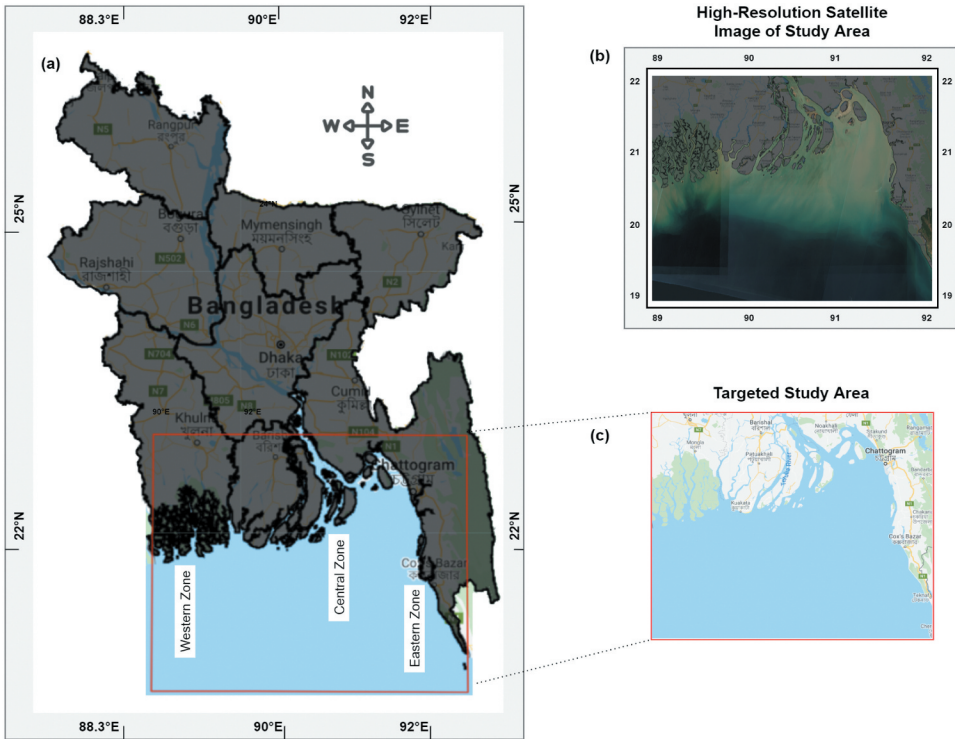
88.3°E 90°E 92°E

(a)

N
W E
S

25°N 25°N

22°N 22°N

N5
Rangpur
Bogura
বগুড়া
Mymensingh
ময়মনসিংহ
Sylhet
সিলেট
Rajshahi
রাজশাহী
N502
N2
Bangladesh
N6
N704
Dhaka
ঢাকা
N102
N7
Cumilla
কুমিল্লা
90°E
Khulna
খুলনা
N805
92°E
N104
Chattogram
চট্টগ্রাম
Cox's Bazar
কক্সবাজার

Western Zone
Central Zone
Eastern Zone

88.3°E 90°E 92°E

High-Resolution Satellite Image of Study Area

(b)

89 90 91 92
22 22
21 21
20 20
19 19
89 90 91 92

Targeted Study Area

(c)

Barishal
Noakhali
Patuakhali
Chattogram
Cox's Bazar